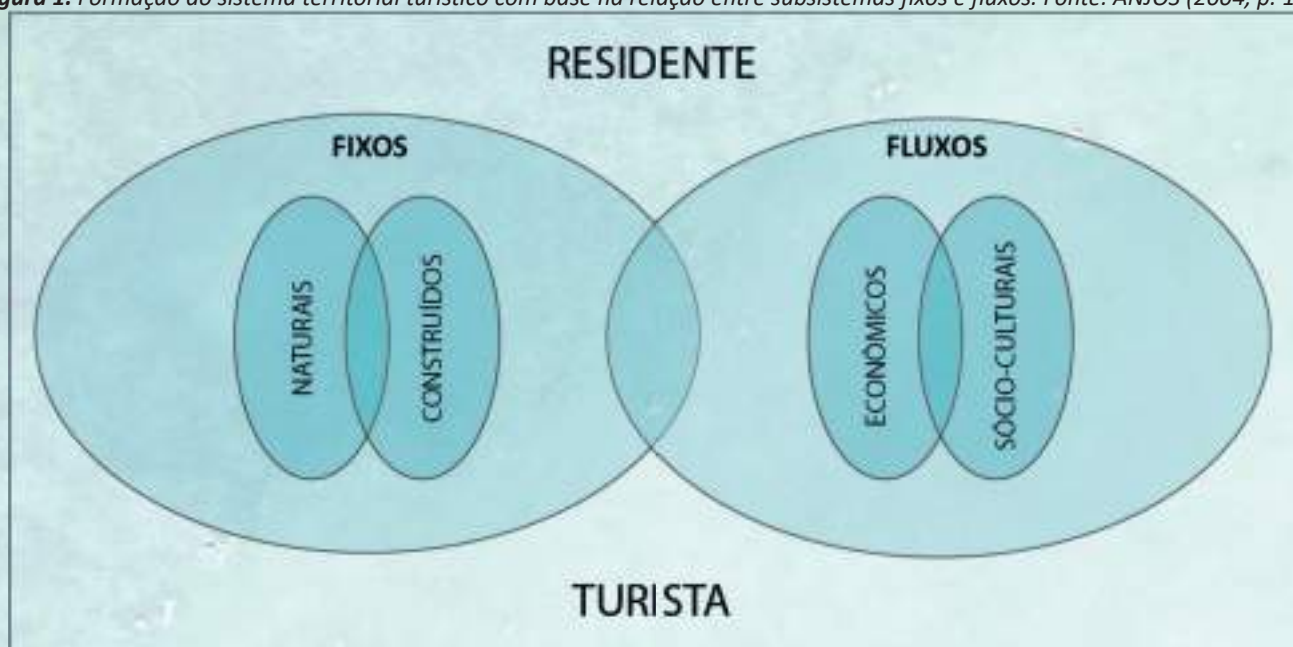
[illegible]gura 1: Formação do sistema territorial turístico com base na relação entre subsistemas fixos e fluxos. Fonte: ANJOS (2004, p. 1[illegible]

RESIDENTE

FIXOS

NATURAIS

CONSTRUÍDOS

FLUXOS

ECONÔMICOS

SÓCIO-CULTURAIS

TURISTA